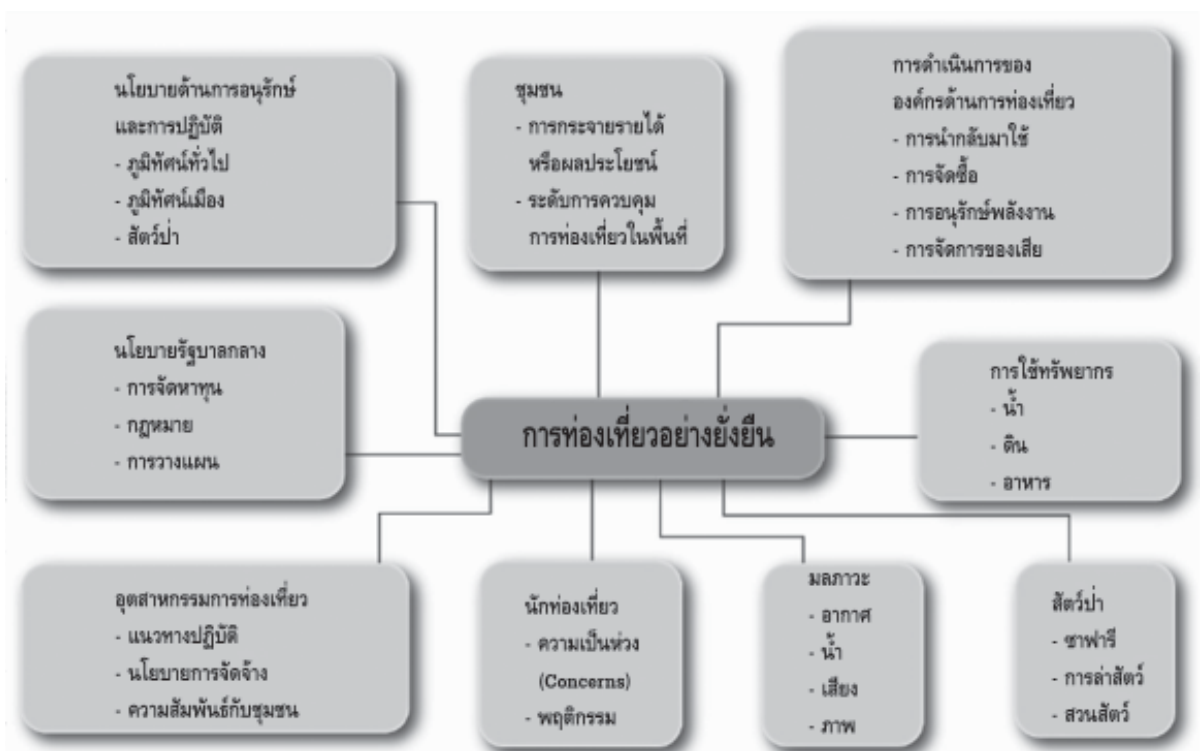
นโยบายด้านการอนุรักษ์และการปฏิบัติ
- ภูมิทัศน์ทั่วไป
- ภูมิทัศน์เมือง
- สัตว์ป่า

ชุมชน
- การกระจายรายได้หรือผลประโยชน์
- ระดับการควบคุมการท่องเที่ยวในพื้นที่

การดำเนินการขององค์กรด้านการท่องเที่ยว
- การนำกลับมาใช้
- การจัดซื้อ
- การอนุรักษ์พลังงาน
- การจัดการของเสีย

นโยบายรัฐบาลกลาง
- การจัดหาทุน
- กฎหมาย
- การวางแผน

การท่องเที่ยวอย่างยั่งยืน

การใช้ทรัพยากร
- น้ำ
- ดิน
- อาหาร

อุตสาหกรรมการท่องเที่ยว
- แนวทางปฏิบัติ
- นโยบายการจัดจ้าง
- ความสัมพันธ์กับชุมชน

นักท่องเที่ยว
- ความเป็นห่วง (Concerns)
- พฤติกรรม

มลภาวะ
- อากาศ
- น้ำ
- เสียง
- ภาพ

สัตว์ป่า
- ซาฟารี
- การล่าสัตว์
- สวนสัตว์